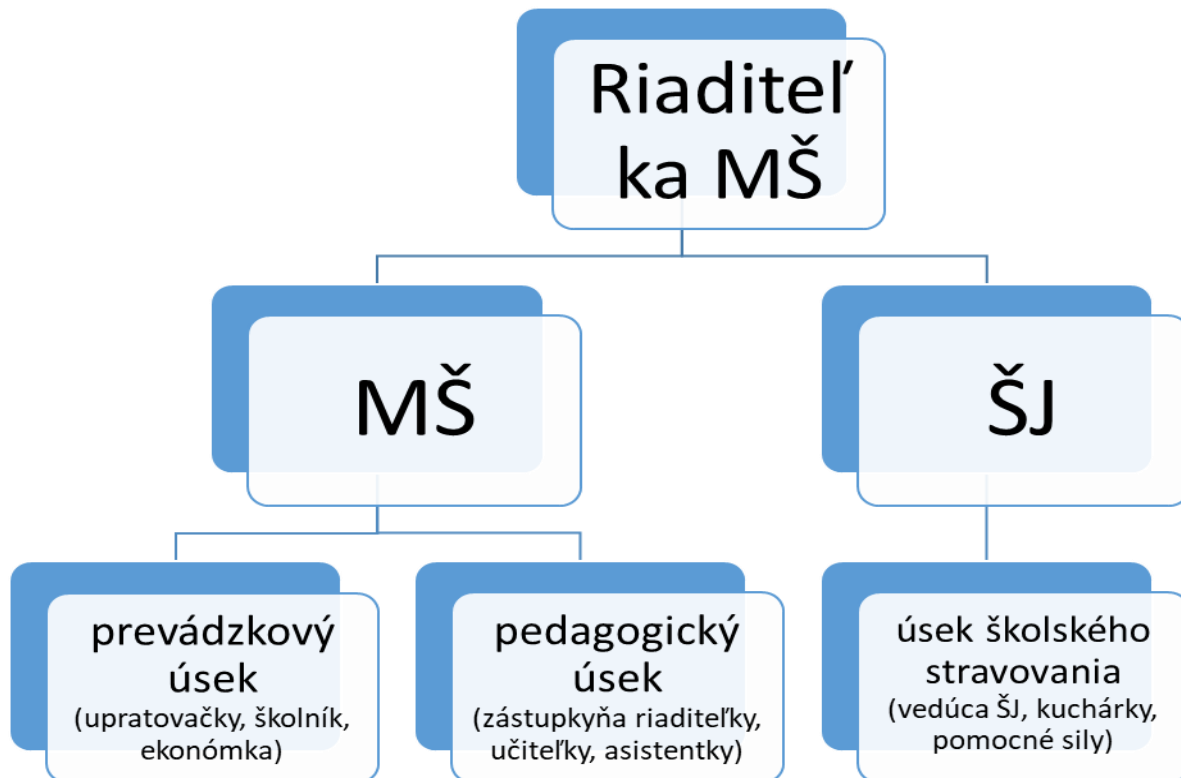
Riaditeľ ka MŠ

MŠ

ŠJ

prevádzkový úsek (upratovačky, školník, ekonómka)

pedagogický úsek (zástupkyňa riaditeľky, učiteľky, asistentky)

úsek školského stravovania (vedúca ŠJ, kuchárky, pomocné sily)